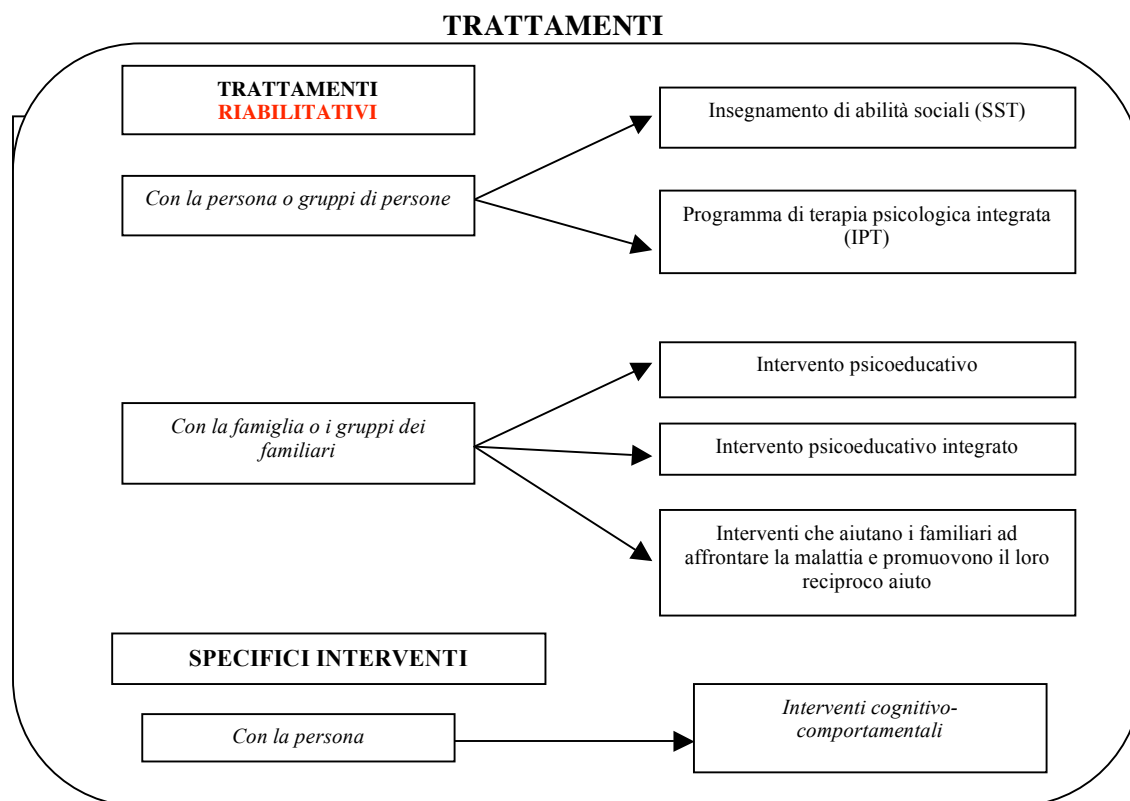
TRATTAMENTI

TRATTAMENTI RIABILITATIVI

Con la persona o gruppi di persone

Insegnamento di abilità sociali (SST)

Programma di terapia psicologica integrata (IPT)

Con la famiglia o i gruppi dei familiari

Intervento psicoeducativo

Intervento psicoeducativo integrato

Interventi che aiutano i familiari ad affrontare la malattia e promuovono il loro reciproco aiuto

SPECIFICI INTERVENTI

Con la persona

Interventi cognitivo-comportamentali